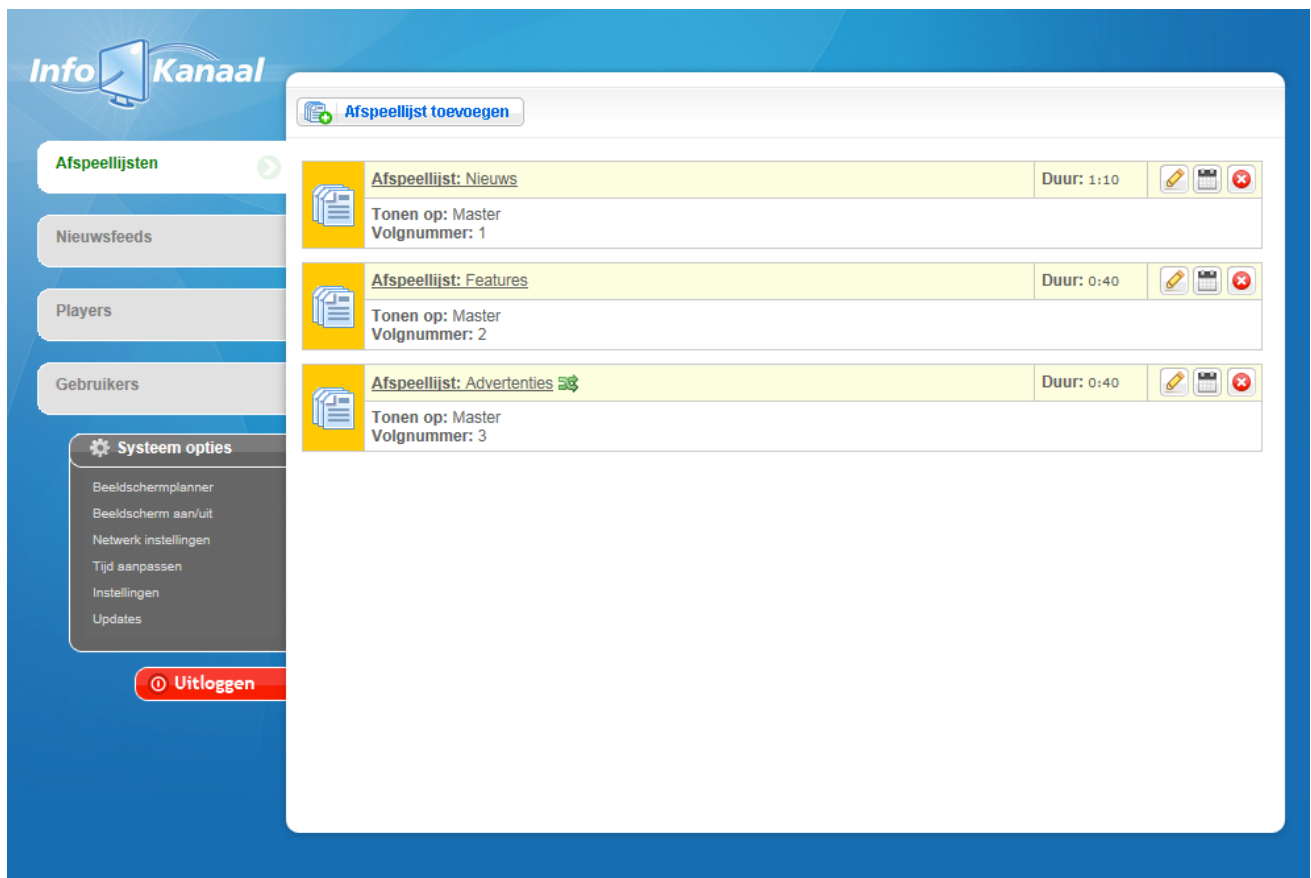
Info Kanaal

Afspeellijsten

Nieuwsfeeds

Players

Gebruikers

Systeem opties

Beeldschermplanner
Beeldscherm aan/uit
Netwerk instellingen
Tijd aanpassen
Instellingen
Updates

Uitloggen

Afspeellijst toevoegen

Afspeellijst: Nieuws | Duur: 1:10
Tonen op: Master
Volgnummer: 1

Afspeellijst: Features | Duur: 0:40
Tonen op: Master
Volgnummer: 2

Afspeellijst: Advertenties | Duur: 0:40
Tonen op: Master
Volgnummer: 3